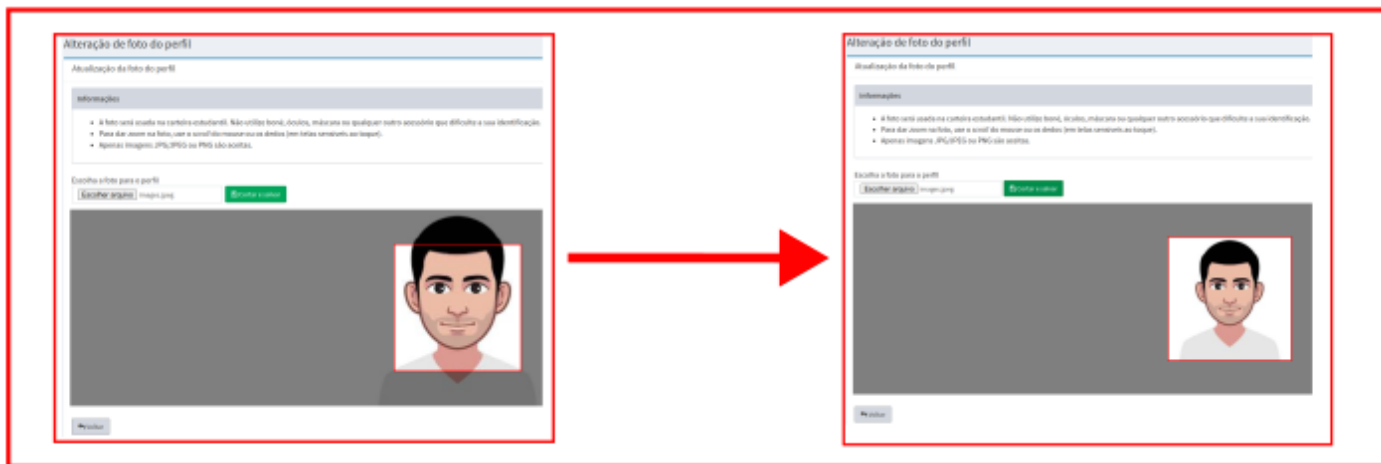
Alteração de foto do perfil

Atualização da foto do perfil

Informações

- A foto será usada na carteira estudantil. Não utilize boné, óculos, máscara ou qualquer outro acessório que dificulte a sua identificação.
- Para dar zoom na foto, use o scroll do mouse ou os dedos (em telas sensíveis ao toque).
- Apenas imagens JPG/JPEG ou PNG são aceitas.

Escolha a foto para o perfil

Escolher arquivo images.jpeg

Cortar e salvar

Voltar

Alteração de foto do perfil

Atualização da foto do perfil

Informações

- A foto será usada na carteira estudantil. Não utilize boné, óculos, máscara ou qualquer outro acessório que dificulte a sua identificação.
- Para dar zoom na foto, use o scroll do mouse ou os dedos (em telas sensíveis ao toque).
- Apenas imagens JPG/JPEG ou PNG são aceitas.

Escolha a foto para o perfil

Escolher arquivo images.jpeg

Cortar e salvar

Voltar